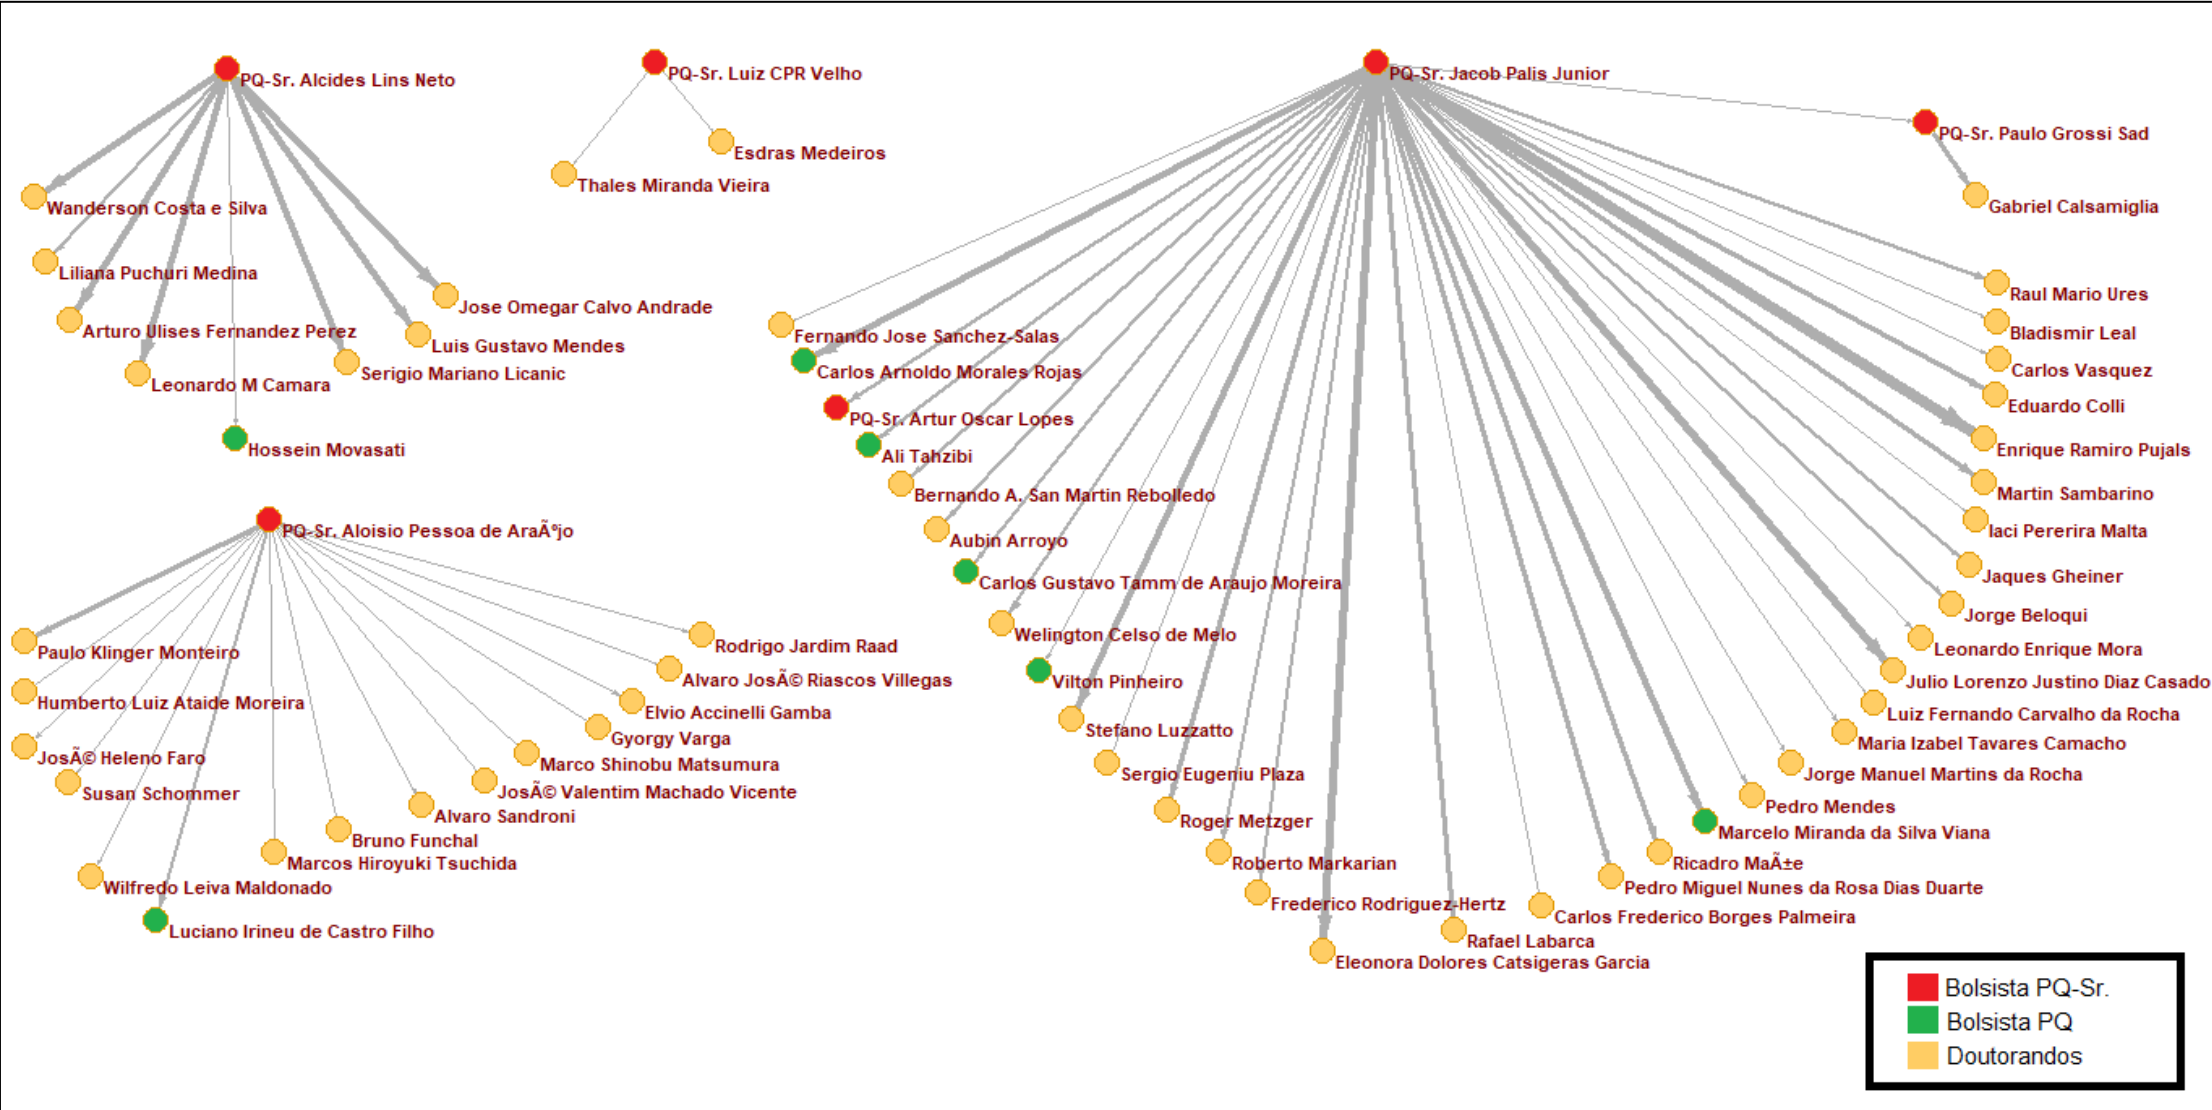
PQ-Sr. Alcides Lins Neto
Wanderson Costa e Silva
Liliana Puchuri Medina
Arturo Ulises Fernandez Perez
Leonardo M Camara
Hossein Movasati
Serigio Mariano Licanic
Luis Gustavo Mendes
Jose Omegar Calvo Andrade

PQ-Sr. Luiz CPR Velho
Esdras Medeiros
Thales Miranda Vieira

PQ-Sr. Aloisio Pessoa de AraÃºjo
Paulo Klinger Monteiro
Humberto Luiz Ataide Moreira
JosÃ© Heleno Faro
Susan Schommer
Wilfredo Leiva Maldonado
Luciano Irineu de Castro Filho
Marcos Hiroyuki Tsuchida
Bruno Funchal
Alvaro Sandroni
JosÃ© Valentim Machado Vicente
Marco Shinobu Matsumura
Gyorgy Varga
Elvio Accinelli Gamba
Alvaro JosÃ© Riascos Villegas
Rodrigo Jardim Raad

PQ-Sr. Jacob Palis Junior
PQ-Sr. Paulo Grossi Sad
Gabriel Calsamiglia
Raul Mario Ures
Bladismir Leal
Carlos Vasquez
Eduardo Colli
Enrique Ramiro Pujals
Martin Sambarino
Iaci Pererira Malta
Jaques Gheiner
Jorge Beloqui
Leonardo Enrique Mora
Julio Lorenzo Justino Diaz Casado
Luiz Fernando Carvalho da Rocha
Maria Izabel Tavares Camacho
Jorge Manuel Martins da Rocha
Pedro Mendes
Marcelo Miranda da Silva Viana
Ricadro MaÃ±e
Pedro Miguel Nunes da Rosa Dias Duarte
Carlos Frederico Borges Palmeira
Rafael Labarca
Eleonora Dolores Catsigeras Garcia
Frederico Rodriguez-Hertz
Roberto Markarian
Roger Metzger
Sergio Eugeniu Plaza
Stefano Luzzatto
Vilton Pinheiro
Welington Celso de Melo
Carlos Gustavo Tamm de Araujo Moreira
Aubin Arroyo
Bernando A. San Martin Rebolledo
Ali Tahzibi
PQ-Sr. Artur Oscar Lopes
Carlos Arnoldo Morales Rojas
Fernando Jose Sanchez-Salas

Bolsista PQ-Sr.
Bolsista PQ
Doutorandos